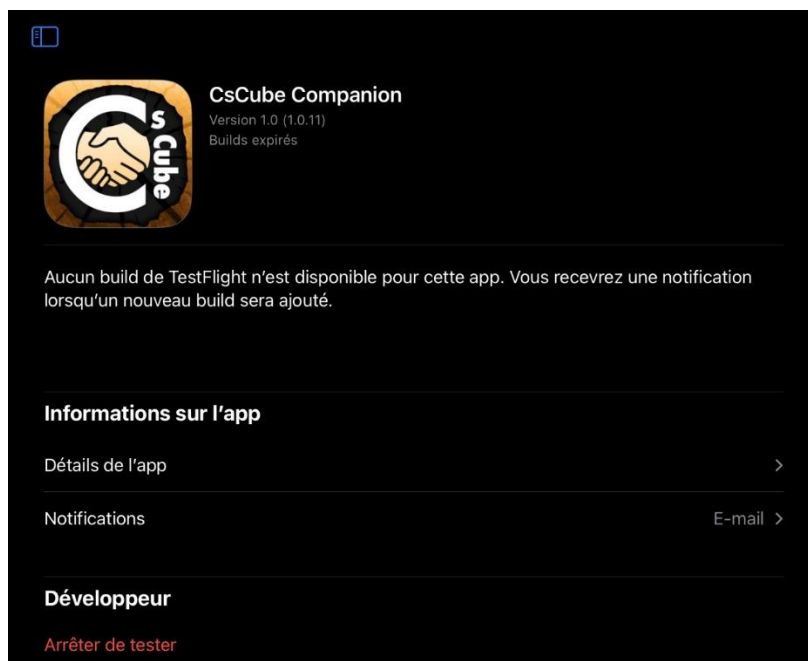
CsCube Companion
Version 1.0 (1.0.11)
Builds expirés

Aucun build de TestFlight n'est disponible pour cette app. Vous recevrez une notification lorsqu'un nouveau build sera ajouté.

Informations sur l'app

Détails de l'app

Notifications
E-mail

Développeur

Arrêter de tester